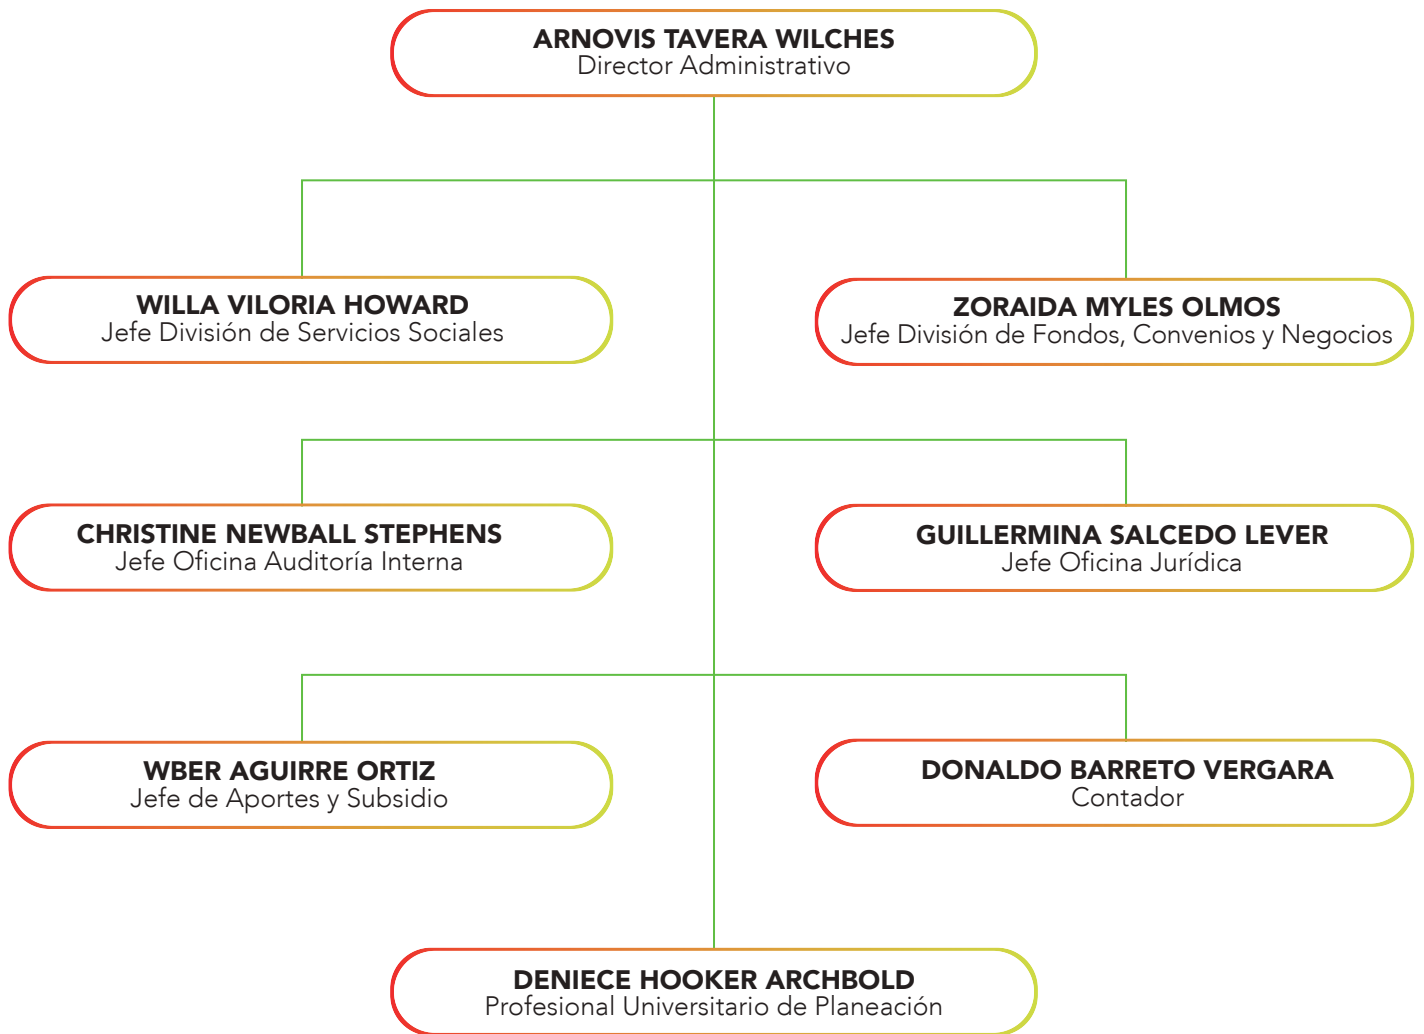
ARNOVIS TAVERA WILCHES
Director Administrativo

WILLA VILORIA HOWARD
Jefe División de Servicios Sociales

ZORAIDA MYLES OLMOS
Jefe División de Fondos, Convenios y Negocios

CHRISTINE NEWBALL STEPHENS
Jefe Oficina Auditoría Interna

GUILLERMINA SALCEDO LEVER
Jefe Oficina Jurídica

WBER AGUIRRE ORTIZ
Jefe de Aportes y Subsidio

DONALDO BARRETO VERGARA
Contador

DENIECE HOOKER ARCHBOLD
Profesional Universitario de Planeación